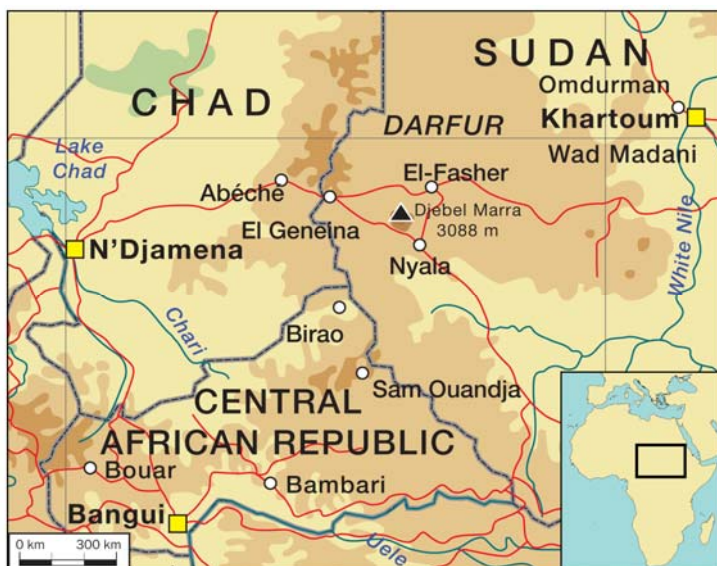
SUDAN
Omdurman
Khartoum
Wad Madani
CHAD
DARFUR
Lake Chad
El-Fasher
Abéché
Djebel Marra 3088 m
El Geneina
N'Djamena
Nyala
White Nile
Chari
Birao
Sam Ouandja
CENTRAL AFRICAN REPUBLIC
Bouar
Bambari
Bangui
Uele
0 km
300 km